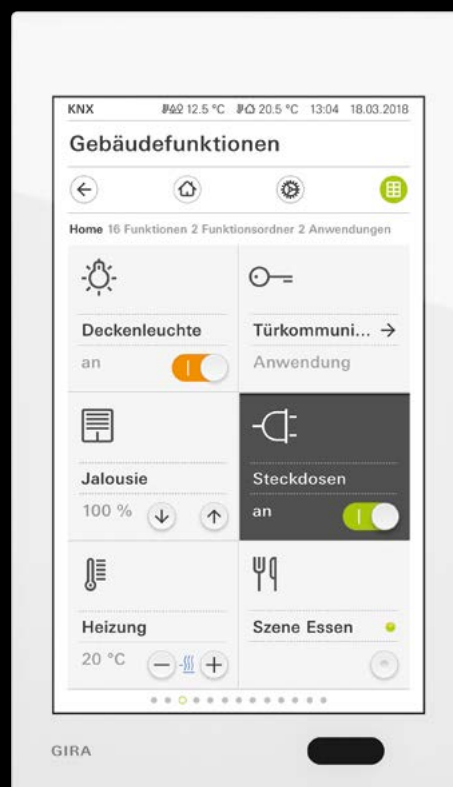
KNX 12.5 °C 20.5 °C 13:04 18.03.2018

Gebäudefunktionen

Home 16 Funktionen 2 Funktionsordner 2 Anwendungen

Deckenleuchte
an

Türkommuni... →
Anwendung

Jalousie
100 %

Steckdosen
an

Heizung
20 °C

Szene Essen

GIRA